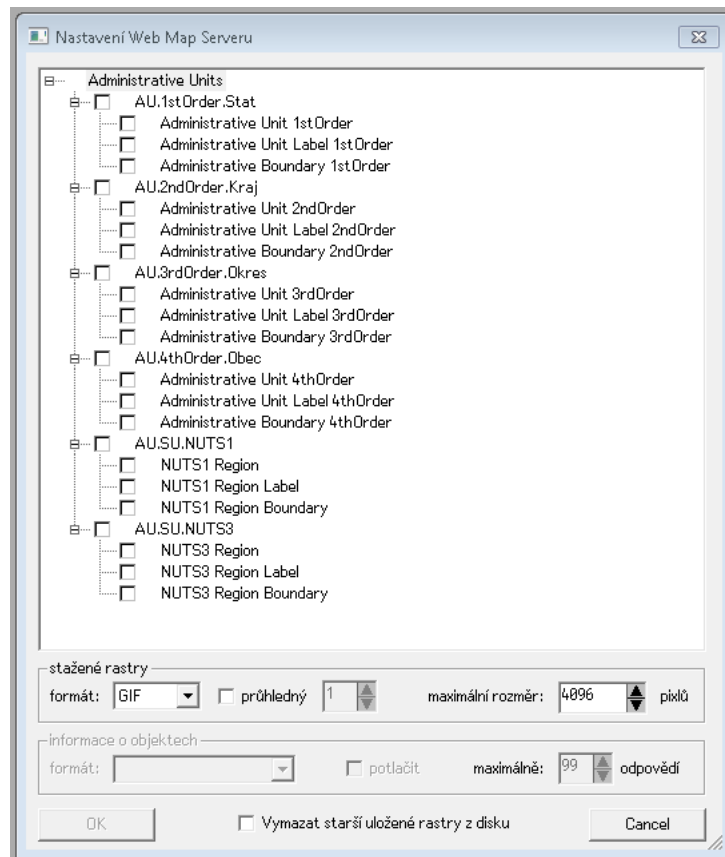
Nastavení Web Map Serveru

Administrative Units
AU.1stOrder.Stat
Administrative Unit 1stOrder
Administrative Unit Label 1stOrder
Administrative Boundary 1stOrder
AU.2ndOrder.Kraj
Administrative Unit 2ndOrder
Administrative Unit Label 2ndOrder
Administrative Boundary 2ndOrder
AU.3rdOrder.Okres
Administrative Unit 3rdOrder
Administrative Unit Label 3rdOrder
Administrative Boundary 3rdOrder
AU.4thOrder.Obec
Administrative Unit 4thOrder
Administrative Unit Label 4thOrder
Administrative Boundary 4thOrder
AU.SU.NUTS1
NUTS1 Region
NUTS1 Region Label
NUTS1 Region Boundary
AU.SU.NUTS3
NUTS3 Region
NUTS3 Region Label
NUTS3 Region Boundary

stažené rastry
formát: GIF
průhledný 1
maximální rozměr: 4096 pixlů

informace o objektech
formát:
potlačit
maximálně: 99 odpovědí

OK
Vymazat starší uložené rastry z disku
Cancel